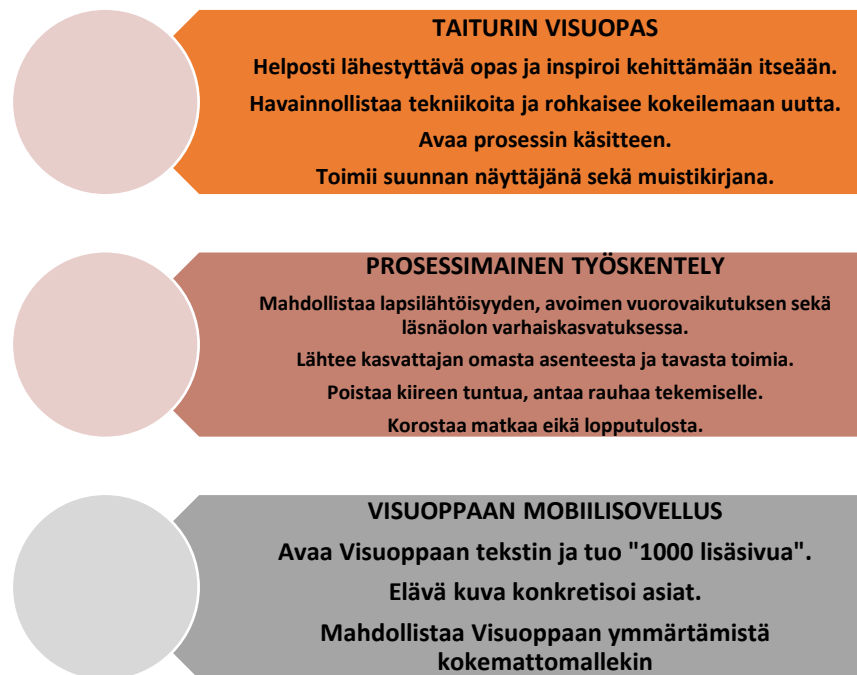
TAITURIN VISUOPAS

Helposti lähestyttävä opas ja inspiroi kehittämään itseään.

Havainnollistaa tekniikoita ja rohkaisee kokeilemaan uutta.

Avaa prosessin käsitteen.

Toimii suunnan näyttäjänä sekä muistikirjana.

PROSESSIMAINEN TYÖSKENTELY

Mahdollistaa lapsilähtöisyyden, avoimen vuorovaikutuksen sekä läsnäolon varhaiskasvatuksessa.

Lähtee kasvattajan omasta asenteesta ja tavasta toimia.

Poistaa kiireen tuntua, antaa rauhaa tekemiselle.

Korostaa matkaa eikä lopputulosta.

VISUOPPAAN MOBIILISOVELLUS

Avaa Visuoppaan tekstin ja tuo "1000 lisäsivua".

Elävä kuva konkretisoi asiat.

Mahdollistaa Visuoppaan ymmärtämistä kokemattomallekin